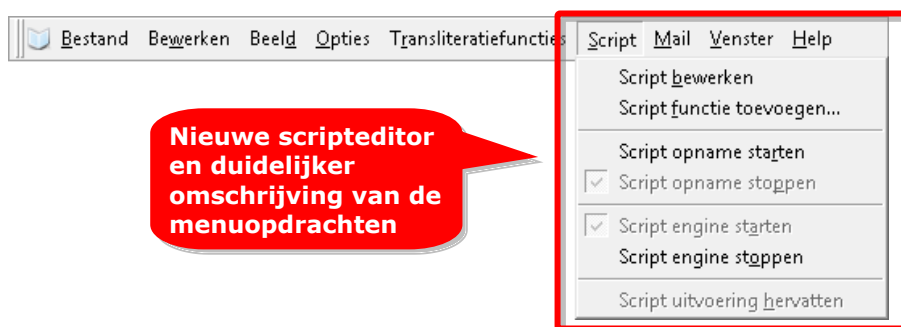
Bestand Bewerken Beeld Opties Transliteratiefuncties Script Mail Venster Help

Script bewerken
Script functie toevoegen...

Script opname starten
Script opname stoppen

Script engine starten
Script engine stoppen

Script uitvoering hervatten

Nieuwe scripteditor en duidelijker omschrijving van de menuopdrachten